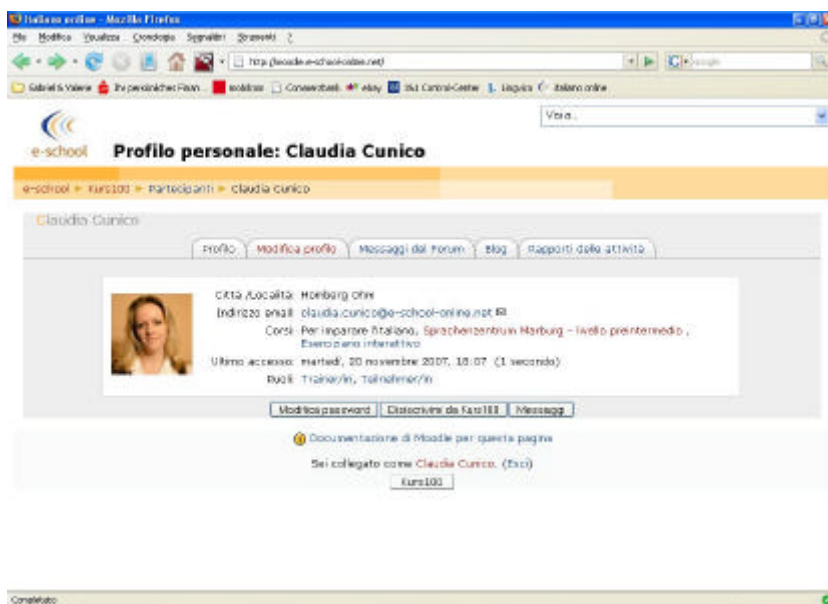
Italiano online - Mozilla Firefox

File Modifica Visualizza Cronologia Segnalibri Strumenti ?

http://moodle.e-school-online.net/

Gabriel & Valerie Ihr persönlicher Finan... mobilcom Commerzbank eBay I&I Control-Center Linguica italiano online

Vai a...

e-school

Profilo personale: Claudia Cunico

e-school ► Kurs100 ► Partecipanti ► Claudia Cunico

Claudia Cunico

Profilo | Modifica profilo | Messaggi del Forum | Blog | Rapporti delle attività

Città /Località: Homberg Ohm

Indirizzo email: claudia.cunico@e-school-online.net

Corsi: Per imparare l'italiano, Sprachenzentrum Marburg - livello preintermedio, Eserciziario interattivo

Ultimo accesso: martedì, 20 novembre 2007, 18:07 (1 secondo)

Ruoli: Trainer/in, Teilnehmer/in

Modifica password | Disiscriviti da Kurs100 | Messaggi

Documentazione di Moodle per questa pagina

Sei collegato come Claudia Cunico. (Esci)

Kurs100

Completato